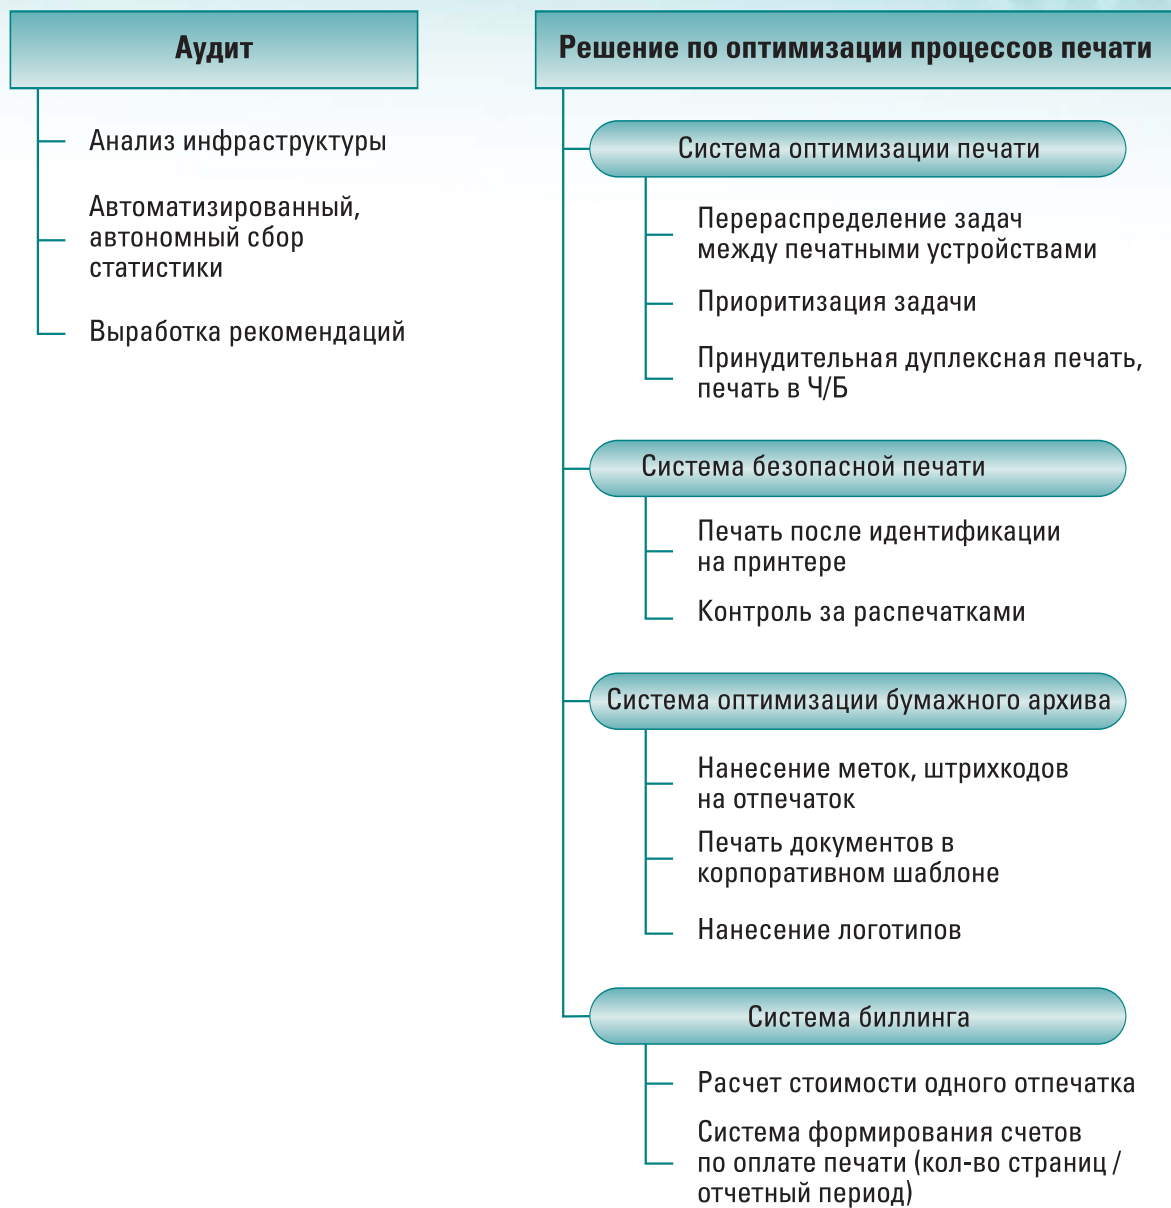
Аудит

Анализ инфраструктуры

Автоматизированный, автономный сбор статистики

Выработка рекомендаций

Решение по оптимизации процессов печати

Система оптимизации печати

Перераспределение задач между печатными устройствами

Приоритизация задачи

Принудительная дуплексная печать, печать в Ч/Б

Система безопасной печати

Печать после идентификации на принтере

Контроль за распечатками

Система оптимизации бумажного архива

Нанесение меток, штрихкодов на отпечаток

Печать документов в корпоративном шаблоне

Нанесение логотипов

Система биллинга

Расчет стоимости одного отпечатка

Система формирования счетов по оплате печати (кол-во страниц / отчетный период)